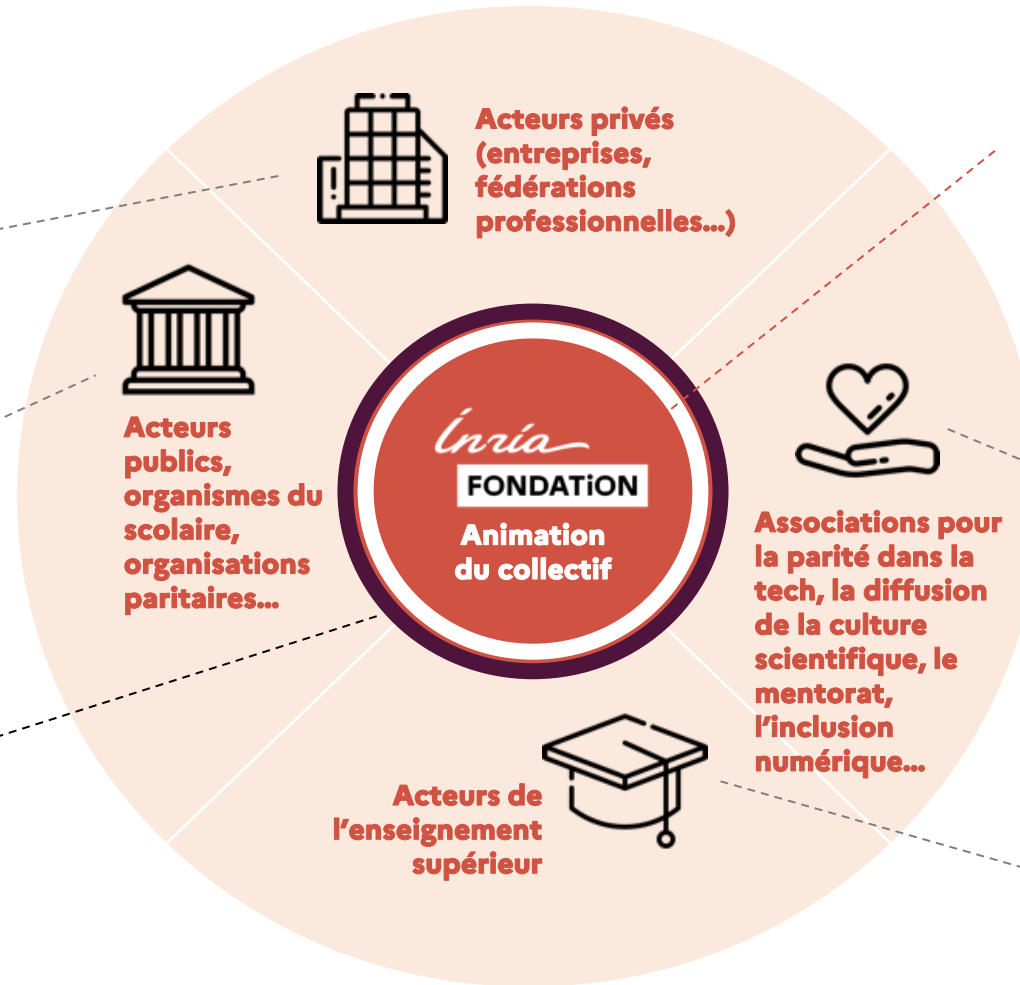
Acteurs privés (entreprises, fédérations professionnelles...)

Acteurs publics, organismes du scolaire, organisations paritaires...

Inria
FONDATiON
Animation du collectif

Associations pour la parité dans la tech, la diffusion de la culture scientifique, le mentorat, l'inclusion numérique...

Acteurs de l'enseignement supérieur